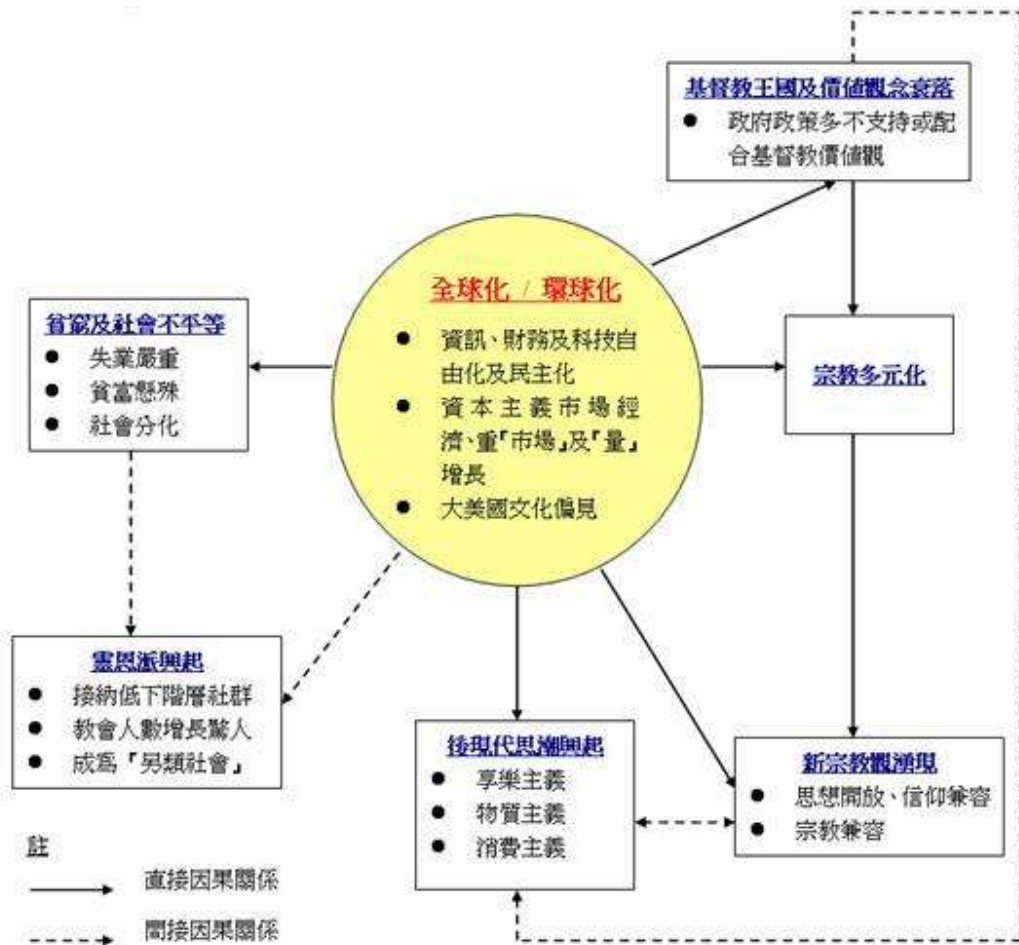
基督教王國及價值觀念衰落
● 政府政策多不支持或配合基督教價值觀

全球化 / 環球化
● 資訊、財務及科技自由化及民主化
● 資本主義市場經濟、重「市場」及「量」增長
● 大美國文化偏見

貧窮及社會不平等
● 失業嚴重
● 貧富懸殊
● 社會分化

宗教多元化

靈恩派興起
● 接納低下階層社群
● 教會人數增長驚人
● 成爲「另類社會」

後現代思潮興起
● 享樂主義
● 物質主義
● 消費主義

新宗教觀湧現
● 思想開放、信仰兼容
● 宗教兼容

註
直接因果關係
間接因果關係